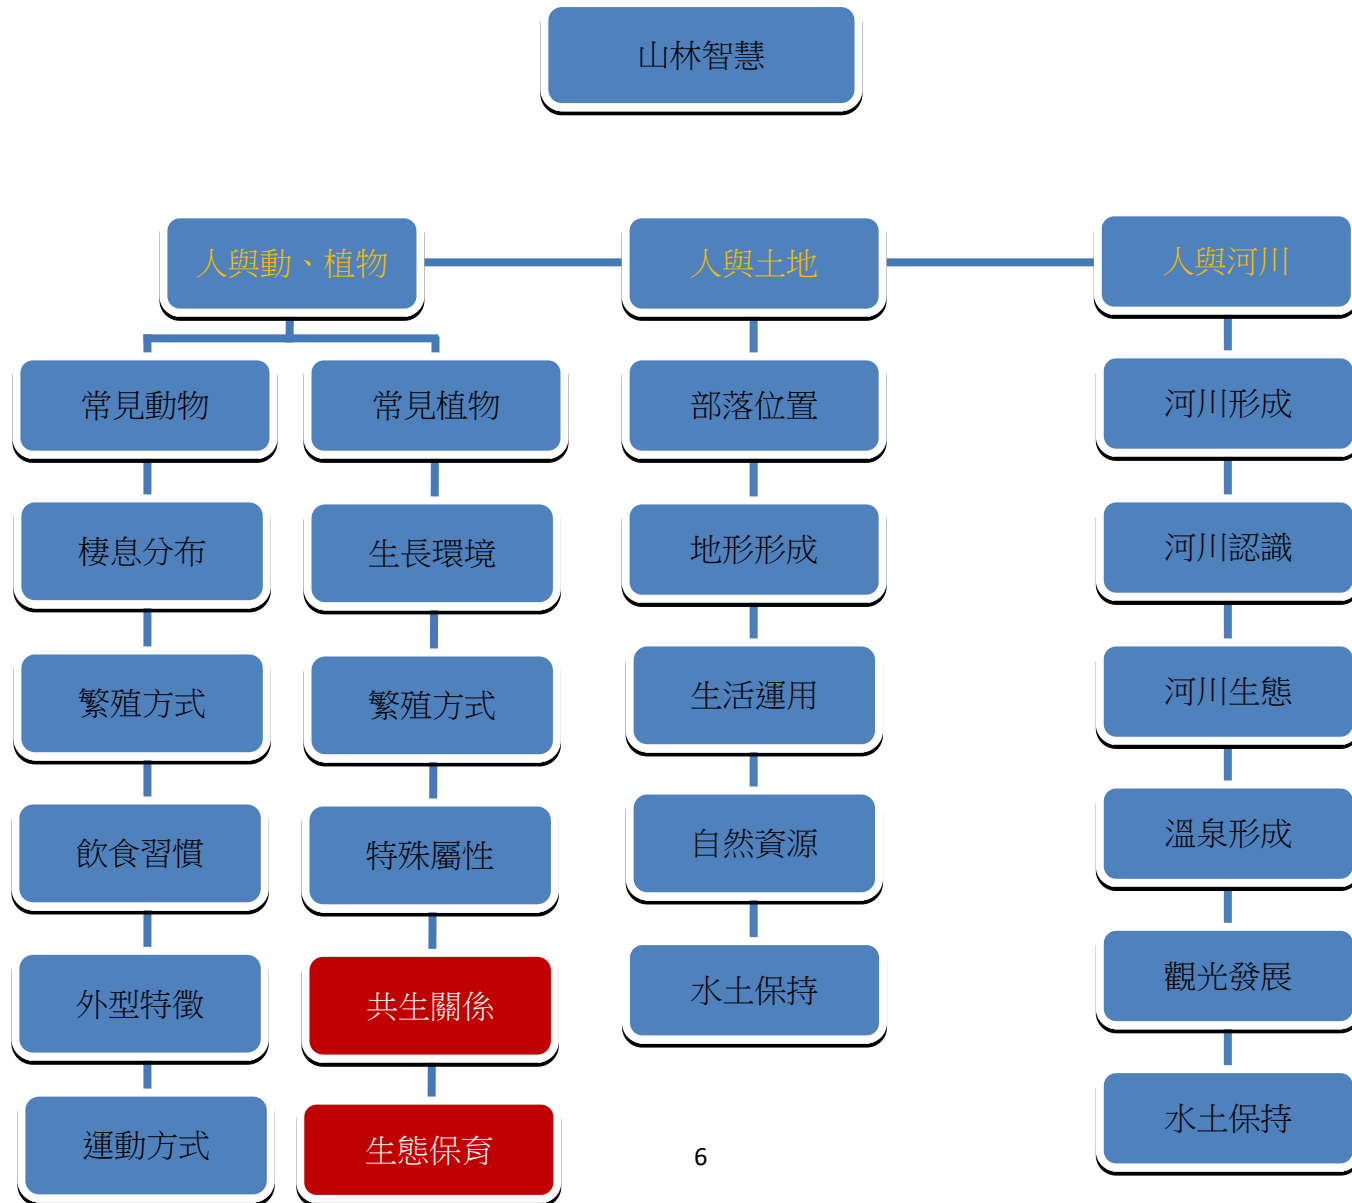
山林智慧

人與動、植物

人與土地

人與河川

常見動物

棲息分布

繁殖方式

飲食習慣

外型特徵

運動方式

常見植物

生長環境

繁殖方式

特殊屬性

共生關係

生態保育

部落位置

地形形成

生活運用

自然資源

水土保持

河川形成

河川認識

河川生態

溫泉形成

觀光發展

水土保持

6